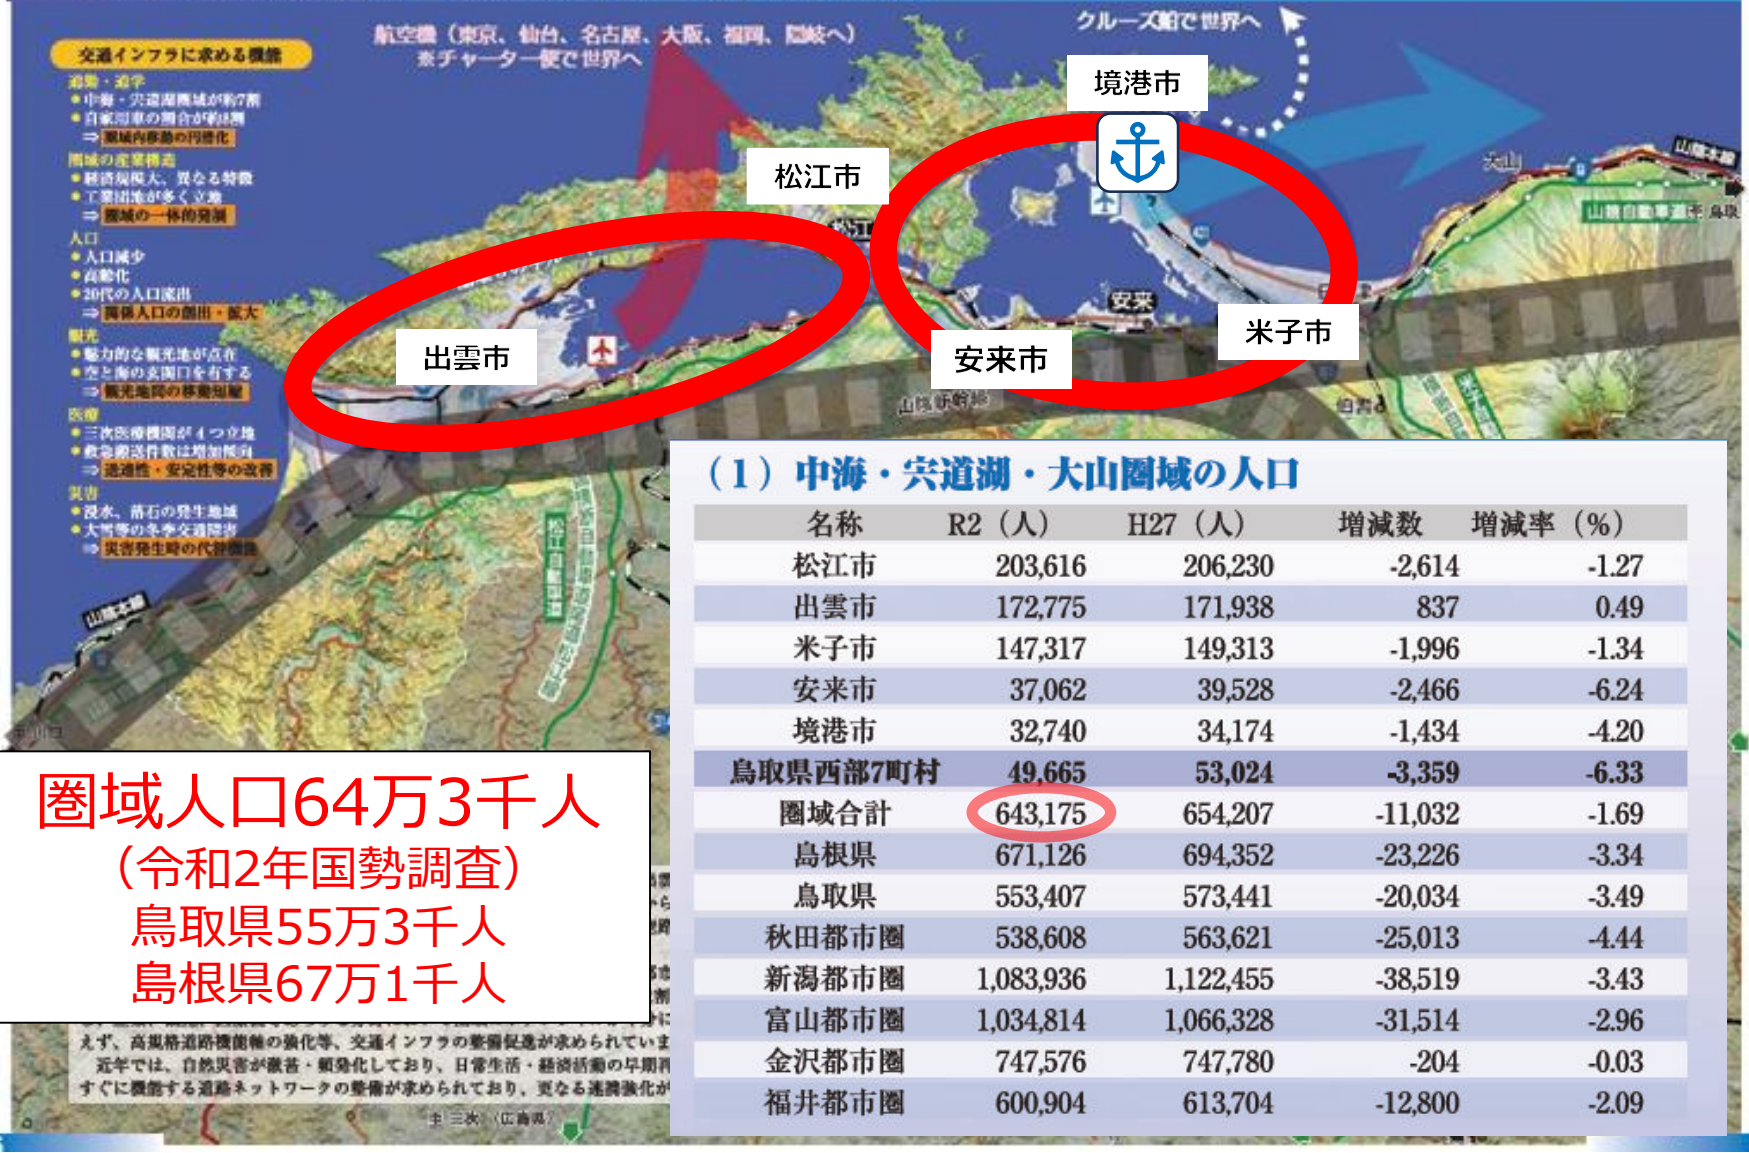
交通インフラに求める機能

航空機（東京、仙台、名古屋、大阪、福岡、隠岐へ）
※チャーター便で世界へ

クルーズ船で世界へ

境港市
松江市
出雲市
安来市
米子市

（1）中海・宍道湖・大山圏域の人口

| 名称 | R2（人） | H27（人） | 増減数 | 増減率（%） |
|---|---|---|---|---|
| 松江市 | 203,616 | 206,230 | -2,614 | -1.27 |
| 出雲市 | 172,775 | 171,938 | 837 | 0.49 |
| 米子市 | 147,317 | 149,313 | -1,996 | -1.34 |
| 安来市 | 37,062 | 39,528 | -2,466 | -6.24 |
| 境港市 | 32,740 | 34,174 | -1,434 | -4.20 |
| 鳥取県西部7町村 | 49,665 | 53,024 | -3,359 | -6.33 |
| 圏域合計 | 643,175 | 654,207 | -11,032 | -1.69 |
| 島根県 | 671,126 | 694,352 | -23,226 | -3.34 |
| 鳥取県 | 553,407 | 573,441 | -20,034 | -3.49 |
| 秋田都市圏 | 538,608 | 563,621 | -25,013 | -4.44 |
| 新潟都市圏 | 1,083,936 | 1,122,455 | -38,519 | -3.43 |
| 富山都市圏 | 1,034,814 | 1,066,328 | -31,514 | -2.96 |
| 金沢都市圏 | 747,576 | 747,780 | -204 | -0.03 |
| 福井都市圏 | 600,904 | 613,704 | -12,800 | -2.09 |

圏域人口64万3千人
（令和2年国勢調査）
鳥取県55万3千人
島根県67万1千人